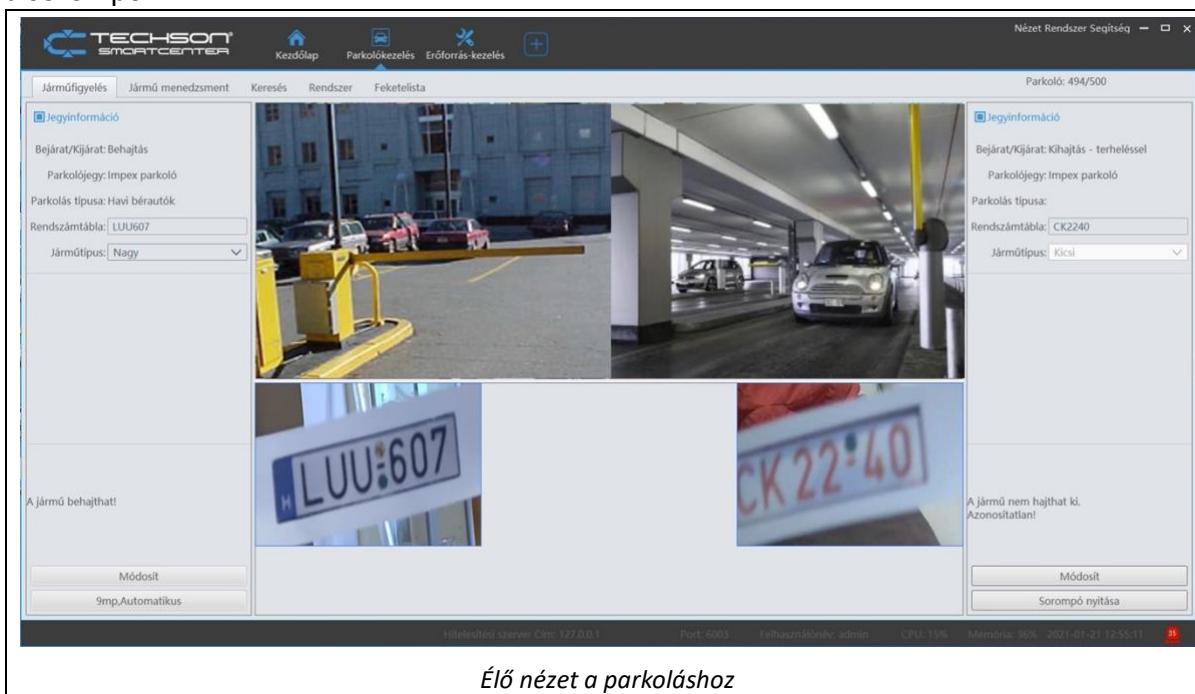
TECHSON SMARTCENTER

Kezdőlap Parkolókezelés Erőforrás-kezelés

Nézet Rendszer Segítség

Járműfigyelés Jármű menedzsment Keresés Rendszer Feketelista

Parkoló: 494/500

Jegyinformáció

Bejárat/Kijárat: Behajtás

Parkolójegy: Impex parkoló

Parkolás típusa: Havi bérautók

Rendszámtábla: LUU607

Járműtípus: Nagy

A jármű behajthat!

Módosít

9mp,Automatikus

LUU 607

CK 22 40

Jegyinformáció

Bejárat/Kijárat: Kihajtás - terheléssel

Parkolójegy: Impex parkoló

Parkolás típusa:

Rendszámtábla: CK2240

Járműtípus: Kicsi

A jármű nem hajthat ki. Azonosítatlan!

Módosít

Sorompó nyitása

Hitelesítési szerver Cím: 127.0.0.1 Port: 6003 Felhasználónév: admin CPU: 15% Memória: 56% 2021-01-21 12:55:11

Élő nézet a parkoláshoz